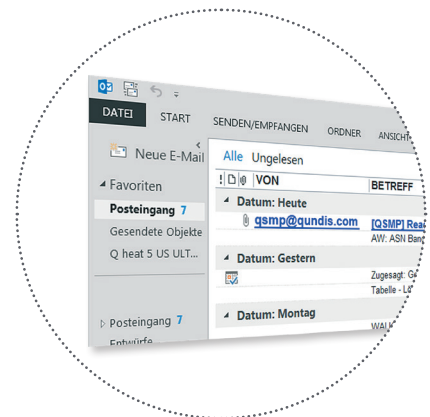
DATEI START SENDEN/EMPFANGEN ORDNER ANSICHT

Neue E-Mail

Favoriten

Posteingang 7

Gesendete Objekte

Q heat 5 US ULT...

Posteingang 7

Entwürfe

Alle Ungelesen

! VON BETREFF

Datum: Heute

qsmp@qundis.com [QSMP] Rea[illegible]

AW: ASN Ban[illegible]

Datum: Gestern

Zugesagt: G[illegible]

Tabelle - L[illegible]

Datum: Montag

WAL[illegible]